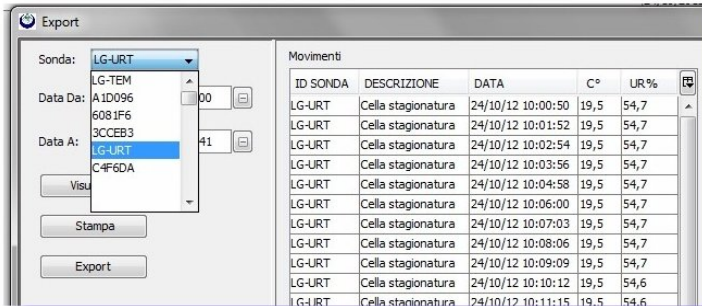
Export

Sonda: LG-URT

LG-TEM
A1D096
6081F6
3CCEB3
LG-URT
C4F6DA

Data Da: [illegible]00

Data A: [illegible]41

Visu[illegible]

Stampa

Export

Movimenti

| ID SONDA | DESCRIZIONE | DATA | C° | UR% |
|---|---|---|---|---|
| LG-URT | Cella stagionatura | 24/10/12 10:00:50 | 19,5 | 54,7 |
| LG-URT | Cella stagionatura | 24/10/12 10:01:52 | 19,5 | 54,7 |
| LG-URT | Cella stagionatura | 24/10/12 10:02:54 | 19,5 | 54,7 |
| LG-URT | Cella stagionatura | 24/10/12 10:03:56 | 19,5 | 54,7 |
| LG-URT | Cella stagionatura | 24/10/12 10:04:58 | 19,5 | 54,7 |
| LG-URT | Cella stagionatura | 24/10/12 10:06:00 | 19,5 | 54,7 |
| LG-URT | Cella stagionatura | 24/10/12 10:07:03 | 19,5 | 54,7 |
| LG-URT | Cella stagionatura | 24/10/12 10:08:06 | 19,5 | 54,7 |
| LG-URT | Cella stagionatura | 24/10/12 10:09:09 | 19,5 | 54,7 |
| LG-URT | Cella stagionatura | 24/10/12 10:10:12 | 19,5 | 54,6 |
| LG-URT | Cella stagionatura | 24/10/12 10:11:15 | 19,5 | 54,6 |